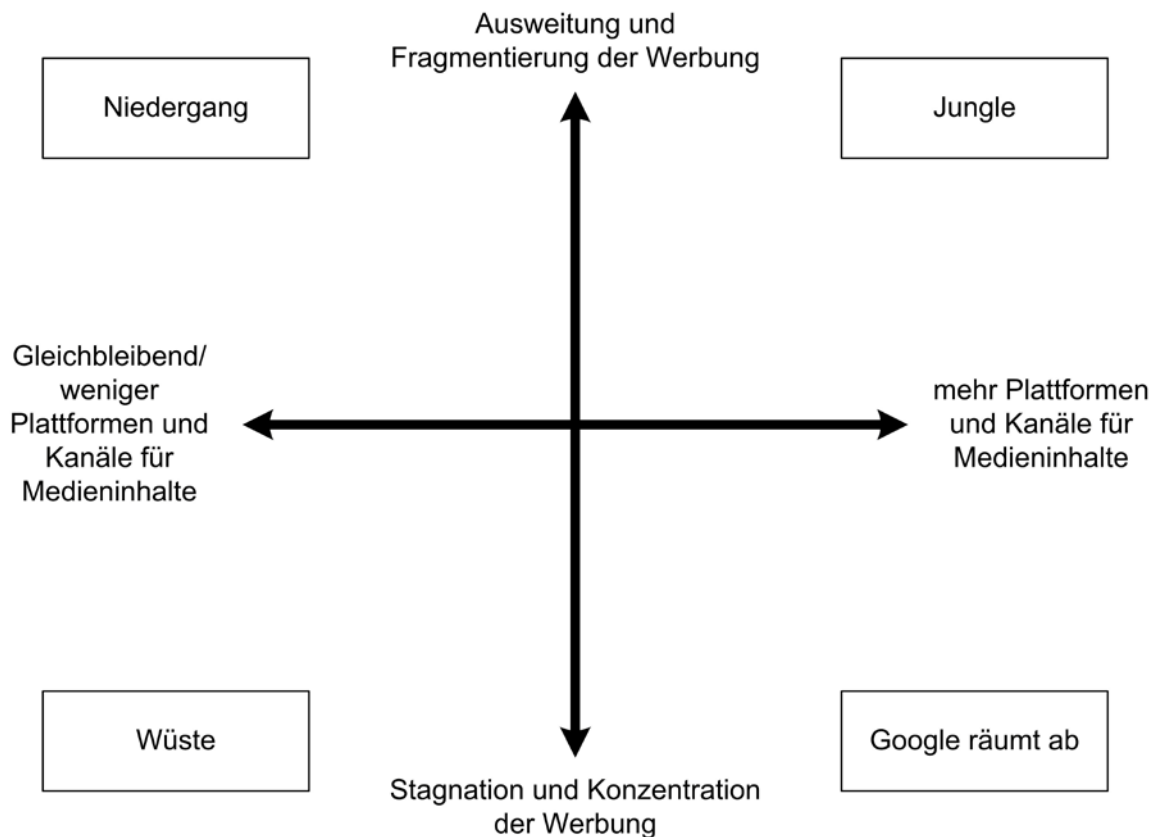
Ausweitung und Fragmentierung der Werbung

Niedergang

Jungle

Gleichbleibend/ weniger Plattformen und Kanäle für Medieninhalte

mehr Plattformen und Kanäle für Medieninhalte

Wüste

Google räumt ab

Stagnation und Konzentration der Werbung